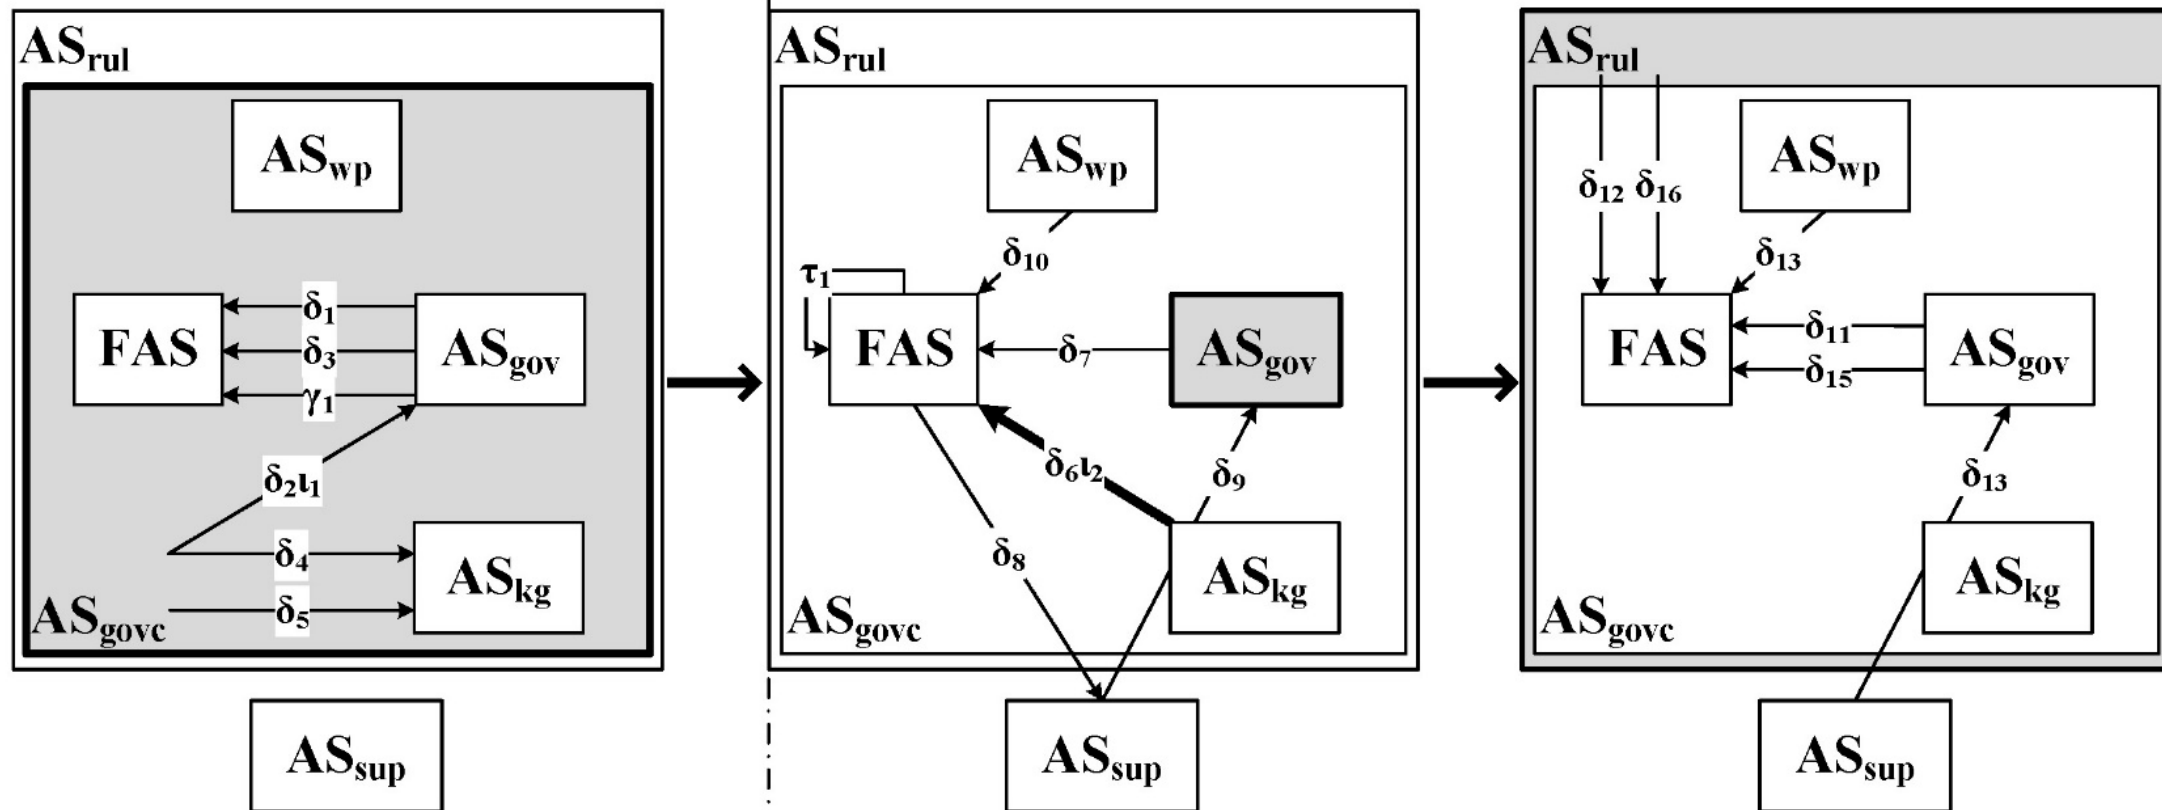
$AS_{rul}$

$AS_{wp}$

FAS

$\delta_1$

$\delta_3$

$\gamma_1$

$AS_{gov}$

$\delta_2\iota_1$

$\delta_4$

$AS_{kg}$

$AS_{govc}$

$\delta_5$

$AS_{sup}$

$AS_{rul}$

$AS_{wp}$

$\delta_{10}$

$\tau_1$

FAS

$\delta_7$

$AS_{gov}$

$\delta_6\iota_2$

$\delta_9$

$\delta_8$

$AS_{kg}$

$AS_{govc}$

$AS_{sup}$

$AS_{rul}$

$\delta_{12}$ $\delta_{16}$

$AS_{wp}$

$\delta_{13}$

FAS

$\delta_{11}$

$\delta_{15}$

$AS_{gov}$

$\delta_{13}$

$AS_{kg}$

$AS_{govc}$

$AS_{sup}$